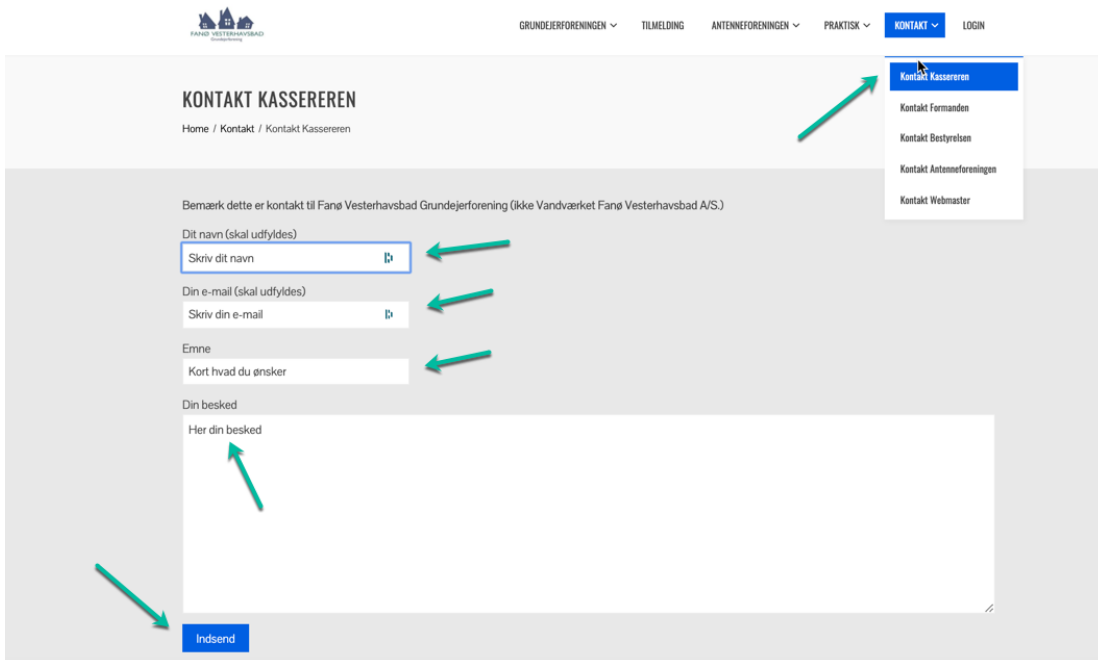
FANØ VESTERHAVSBAD
Grundejerforening

GRUNDEJERFORENINGEN TILMELDING ANTENNEFORENINGEN PRAKTISK KONTAKT LOGIN

Kontakt Kassereren
Kontakt Formanden
Kontakt Bestyrelsen
Kontakt Antenneforeningen
Kontakt Webmaster

KONTAKT KASSEREREN

Home / Kontakt / Kontakt Kassereren

Bemærk dette er kontakt til Fanø Vesterhavsbad Grundejerforening (ikke Vandværket Fanø Vesterhavsbad A/S.)

Dit navn (skal udfyldes)
Skriv dit navn

Din e-mail (skal udfyldes)
Skriv din e-mail

Emne
Kort hvad du ønsker

Din besked
Her din besked

Indsend